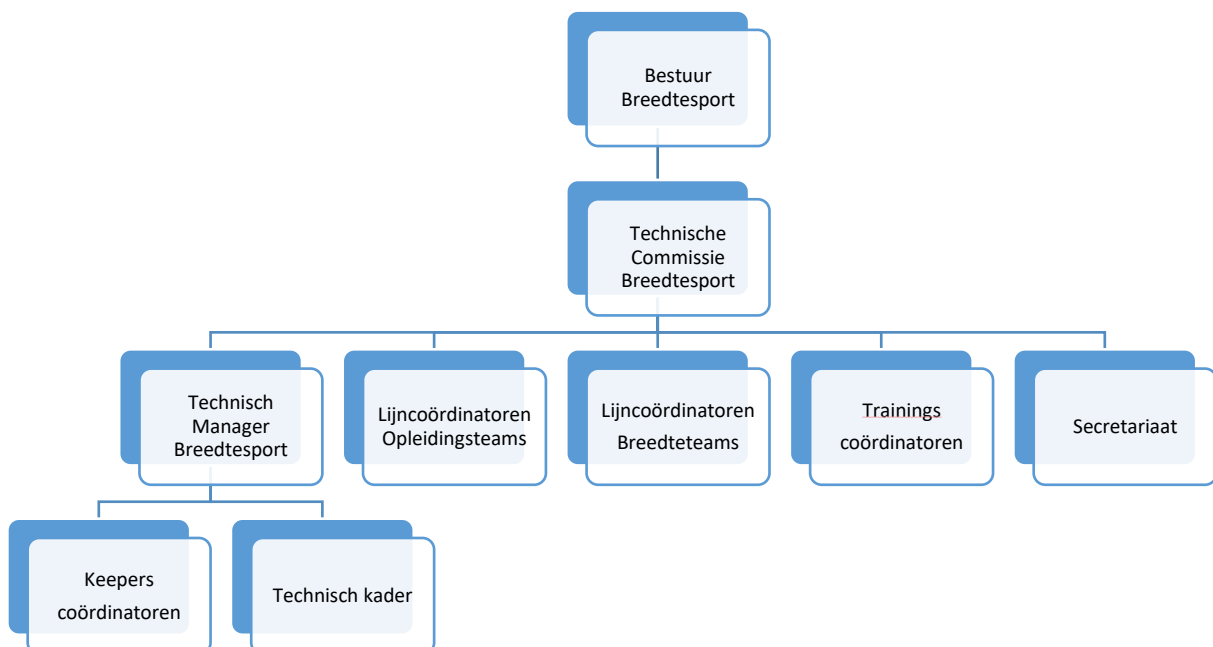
Bestuur Breedtesport

Technische Commissie Breedtesport

Technisch Manager Breedtesport

Lijncoördinatoren Opleidingsteams

Lijncoördinatoren Breedteteams

Trainings coördinatoren

Secretariaat

Keepers coördinatoren

Technisch kader